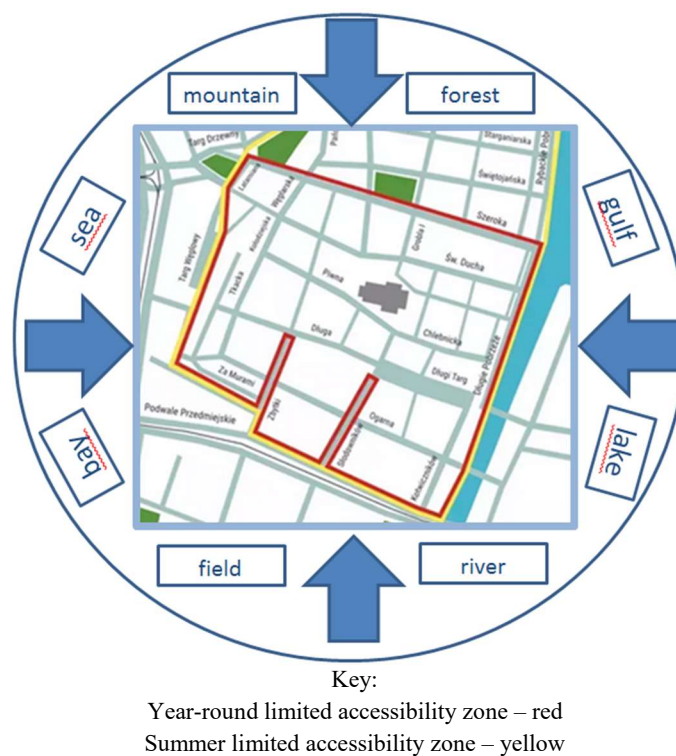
mountain

forest

sea

gulf

bay

lake

field

river

Targ Drzewny

Lawendowa

Węglarska

Kołodziejska

Targ Węglowy

Tkacka

Piwna

Grobla I

Szeroka

Świętojańska

Straganiarska

Św. Ducha

Chlebnicka

Długa

Długi Targ

Za Murami

Podwale Przedmiejskie

Zbyszka

Ogarna

Słodowników

Kotwiczników

Długie Pobrzeże

Rybackie Pobrzeże

Key:
Year-round limited accessibility zone – red
Summer limited accessibility zone – yellow